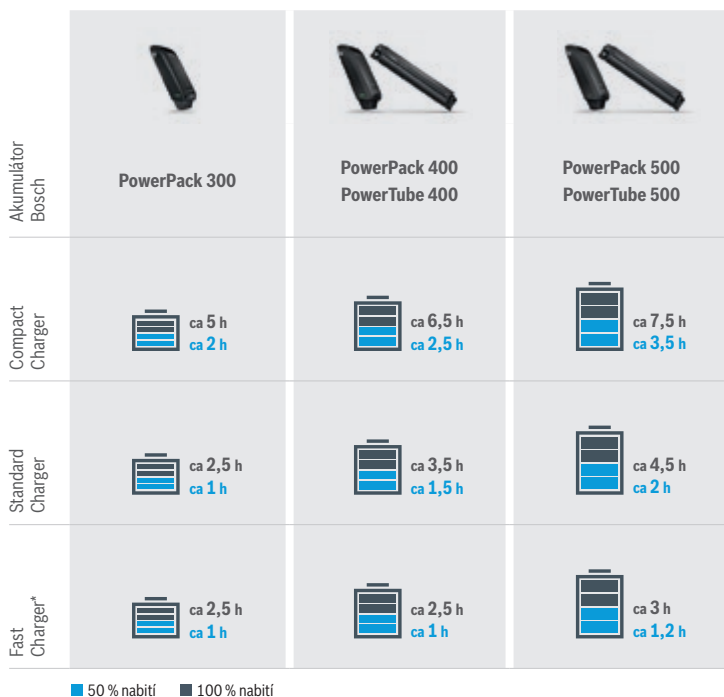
| Akumulátor Bosch | PowerPack 300 | PowerPack 400 PowerTube 400 | PowerPack 500 PowerTube 500 |
|---|---|---|---|
| Compact Charger | ca 5 h ca 2 h | ca 6,5 h ca 2,5 h | ca 7,5 h ca 3,5 h |
| Standard Charger | ca 2,5 h ca 1 h | ca 3,5 h ca 1,5 h | ca 4,5 h ca 2 h |
| Fast Charger* | ca 2,5 h ca 1 h | ca 2,5 h ca 1 h | ca 3 h ca 1,2 h |

50 % nabití 100 % nabití